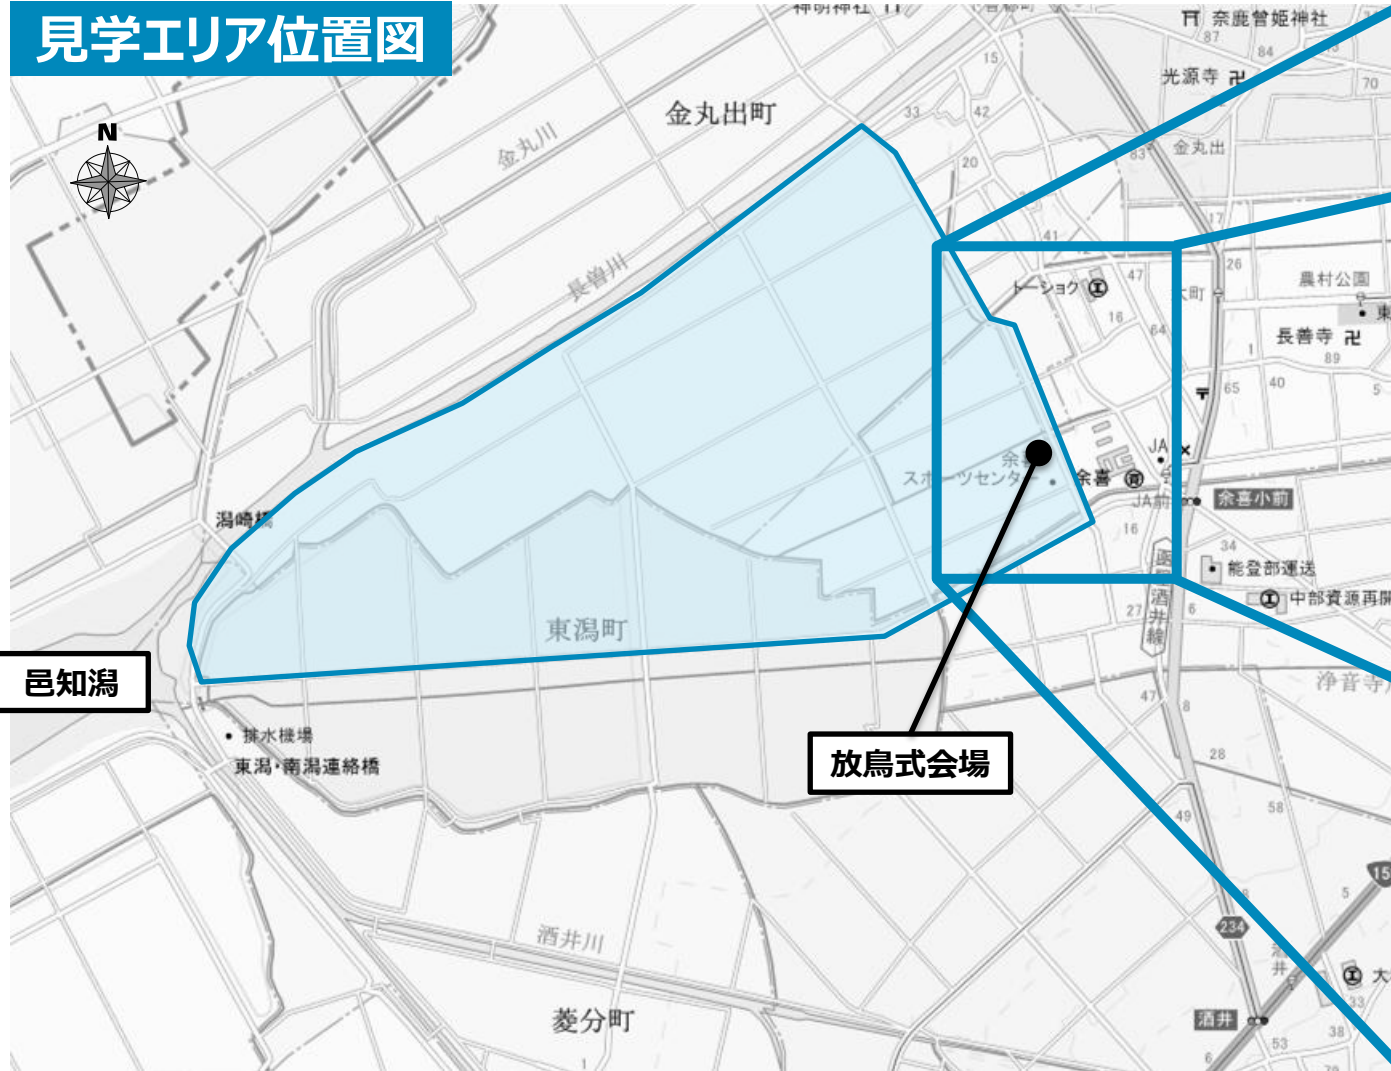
見学エリア位置図

N

金丸出町

金丸川

長曽川

潟崎橋

東潟町

邑知潟

排水機場

東潟・南潟連絡橋

酒井川

菱分町

奈鹿曽姫神社

光源寺

金丸出

トーショク

農村公園

長善寺

余喜

スポーツセンター

JA

JA前

余喜小前

能登部運送

中部資源再

酒井線

浄音寺

放鳥式会場

酒井

234